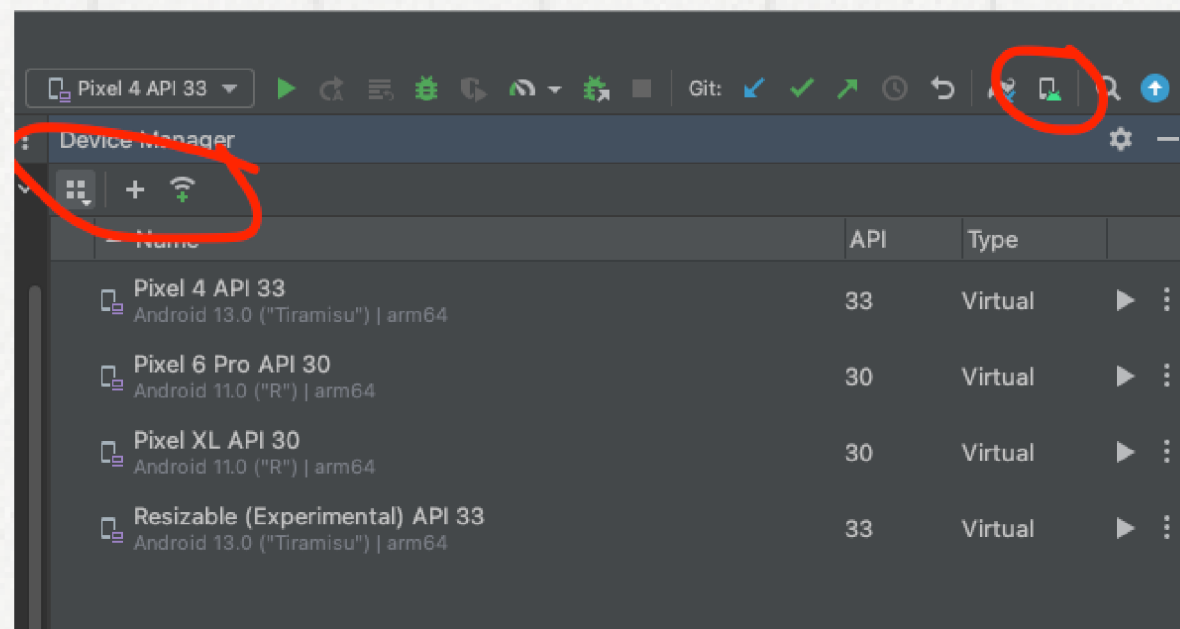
Pixel 4 API 33

Git:

Device Manager

Name | API | Type

| Name | API | Type |
|---|---|---|
| Pixel 4 API 33 Android 13.0 ("Tiramisu") \| arm64 | 33 | Virtual |
| Pixel 6 Pro API 30 Android 11.0 ("R") \| arm64 | 30 | Virtual |
| Pixel XL API 30 Android 11.0 ("R") \| arm64 | 30 | Virtual |
| Resizable (Experimental) API 33 Android 13.0 ("Tiramisu") \| arm64 | 33 | Virtual |